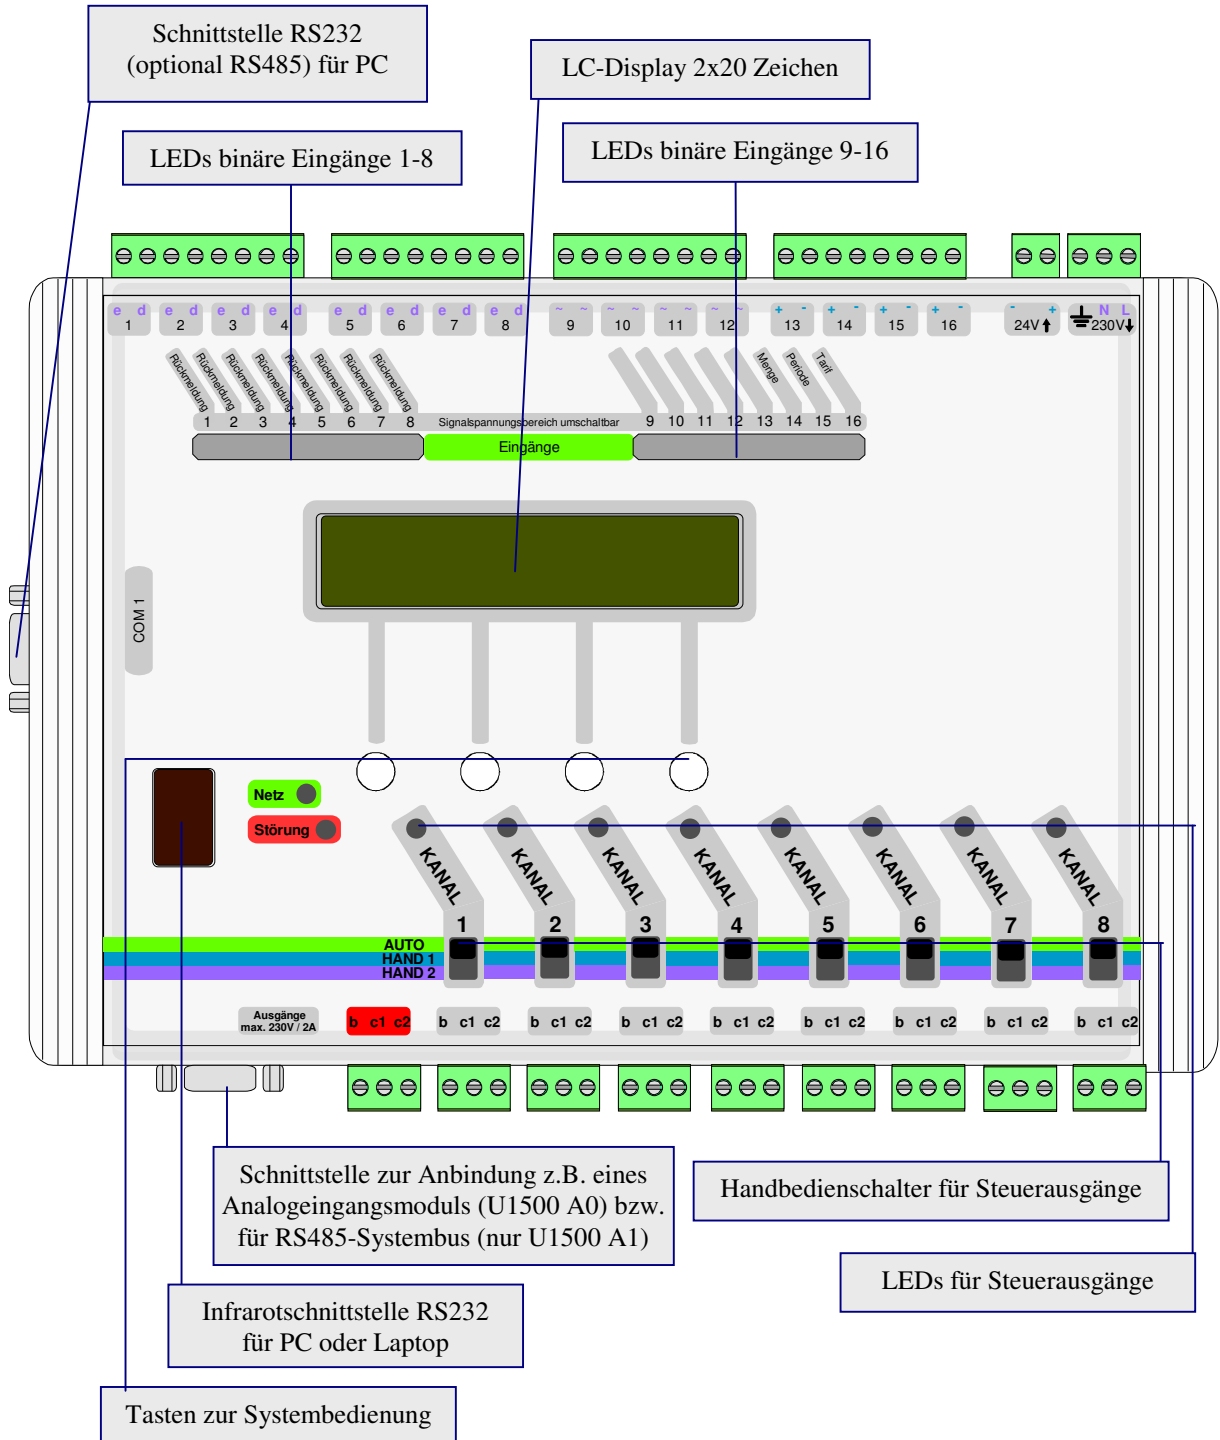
Schnittstelle RS232 (optional RS485) für PC

LC-Display 2x20 Zeichen

LEDs binäre Eingänge 1-8

LEDs binäre Eingänge 9-16

e d 1 e d 2 e d 3 e d 4 e d 5 e d 6 e d 7 e d 8 ~ ~ 9 ~ ~ 10 ~ ~ 11 ~ 12 + - 13 + - 14 + - 15 + - 16 - + 24V N L 230V

Rückmeldung Rückmeldung Rückmeldung Rückmeldung Rückmeldung Rückmeldung Rückmeldung Rückmeldung

Menge Periode Tarif

1 2 3 4 5 6 7 8 Signalspannungsbereich umschaltbar 9 10 11 12 13 14 15 16

Eingänge

COM 1

Netz

Störung

KANAL 1 KANAL 2 KANAL 3 KANAL 4 KANAL 5 KANAL 6 KANAL 7 KANAL 8

AUTO
HAND 1
HAND 2

Ausgänge max. 230V / 2A

b c1 c2 b c1 c2 b c1 c2 b c1 c2 b c1 c2 b c1 c2 b c1 c2 b c1 c2 b c1 c2

Schnittstelle zur Anbindung z.B. eines Analogeingangsmoduls (U1500 A0) bzw. für RS485-Systembus (nur U1500 A1)

Handbedienschalter für Steuerausgänge

LEDs für Steuerausgänge

Infrarotschnittstelle RS232 für PC oder Laptop

Tasten zur Systembedienung